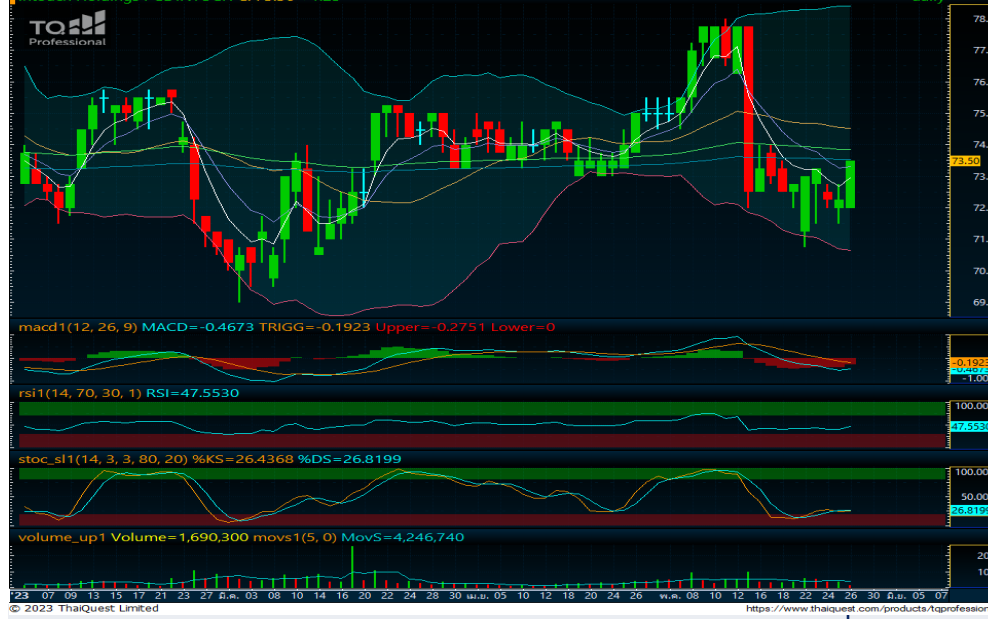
TQ Professional

78.
77.
76.
75.
74.
73.50
73.
72.
71.
70.
69.

macd1(12, 26, 9) MACD=-0.4673 TRIGG=-0.1923 Upper=-0.2751 Lower=0
-0.1923
-0.467
-1.00

rsi1(14, 70, 30, 1) RSI=47.5530
100.00
47.5530

stoc_sl1(14, 3, 3, 80, 20) %KS=26.4368 %DS=26.8199
100.00
50.00
26.8199

volume_up1 Volume=1,690,300 movs1(5, 0) MovS=4,246,740
20
10

'23 07 09 13 15 17 21 23 27 มี.ค. 03 07 09 13 15 17 20 22 24 28 30 เม.ย. 05 10 12 18 20 24 26 พ.ค. 08 10 12 16 18 22 24 26 30 มิ.ย. 05 07

© 2023 ThaiQuest Limited
https://www.thaiquest.com/products/tqprofession